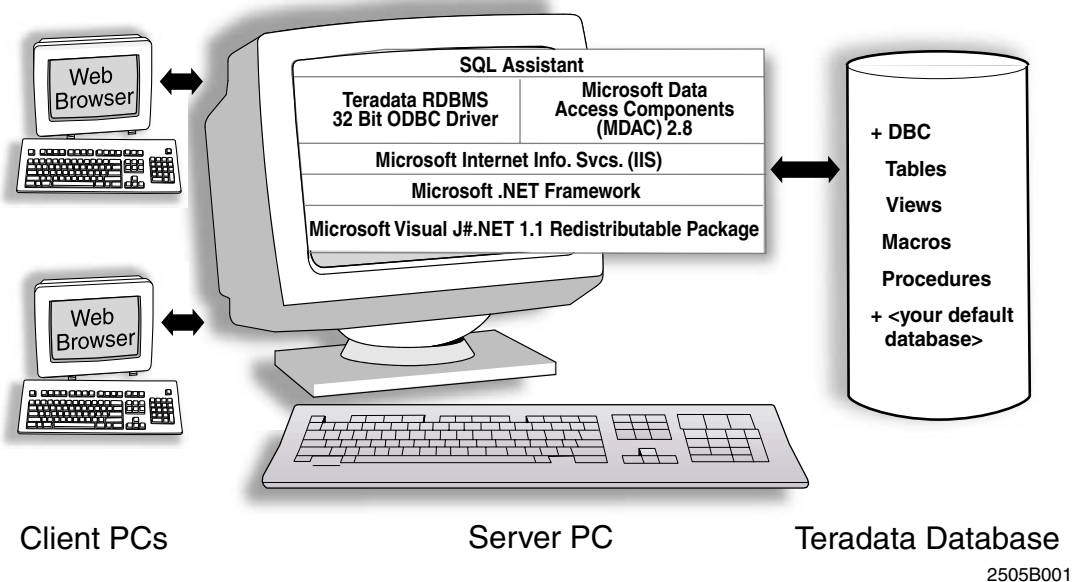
Web Browser

Web Browser

SQL Assistant

| Teradata RDBMS 32 Bit ODBC Driver | Microsoft Data Access Components (MDAC) 2.8 |
|---|---|

Microsoft Internet Info. Svcs. (IIS)

Microsoft .NET Framework

Microsoft Visual J#.NET 1.1 Redistributable Package

+ DBC
Tables
Views
Macros
Procedures
+ <your default database>

Client PCs

Server PC

Teradata Database

2505B001